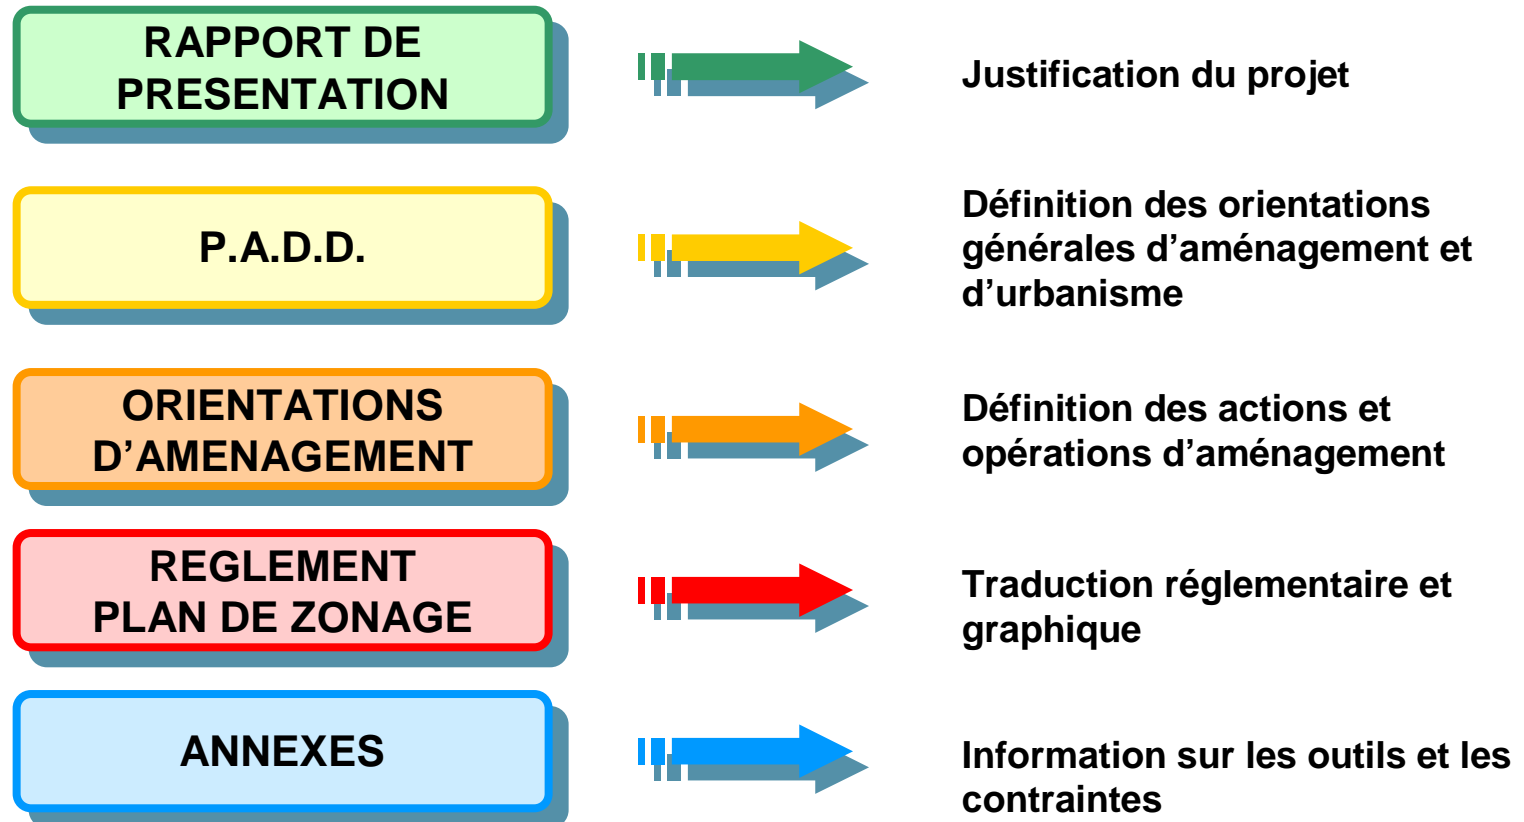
RAPPORT DE PRESENTATION

Justification du projet

P.A.D.D.

Définition des orientations générales d’aménagement et d’urbanisme

ORIENTATIONS D’AMENAGEMENT

Définition des actions et opérations d’aménagement

REGLEMENT PLAN DE ZONAGE

Traduction réglementaire et graphique

ANNEXES

Information sur les outils et les contraintes